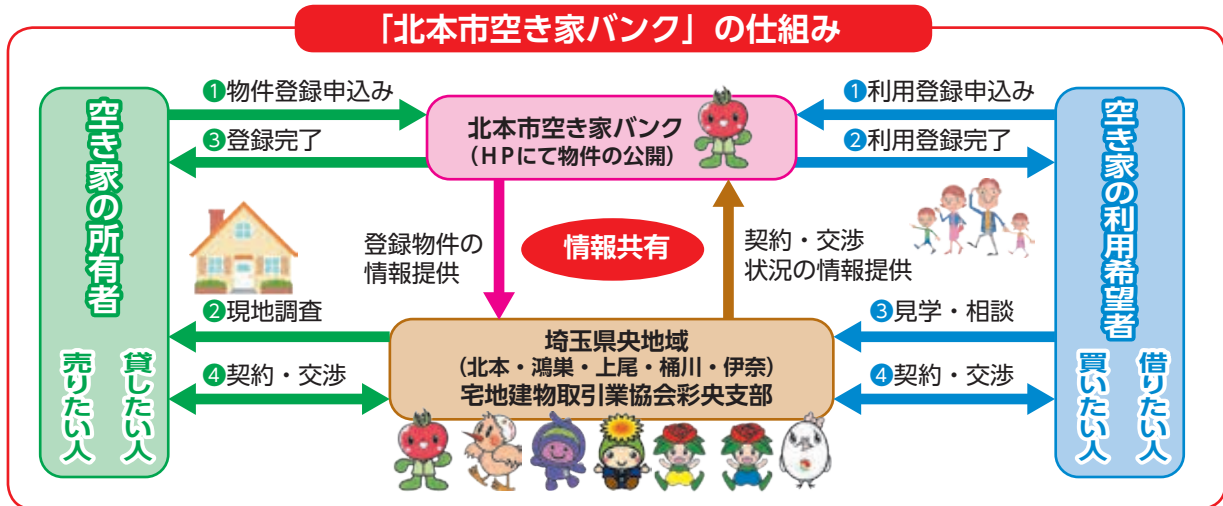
「北本市空き家バンク」の仕組み

空き家の所有者

貸したい人
売りたい人

❶物件登録申込み
❸登録完了

北本市空き家バンク
（HPにて物件の公開）

❶利用登録申込み
❷利用登録完了

空き家の利用希望者

借りたい人
買いたい人

登録物件の情報提供

情報共有

契約・交渉状況の情報提供

❷現地調査
❹契約・交渉

埼玉県央地域
（北本・鴻巣・上尾・桶川・伊奈）
宅地建物取引業協会彩央支部

❸見学・相談
❹契約・交渉